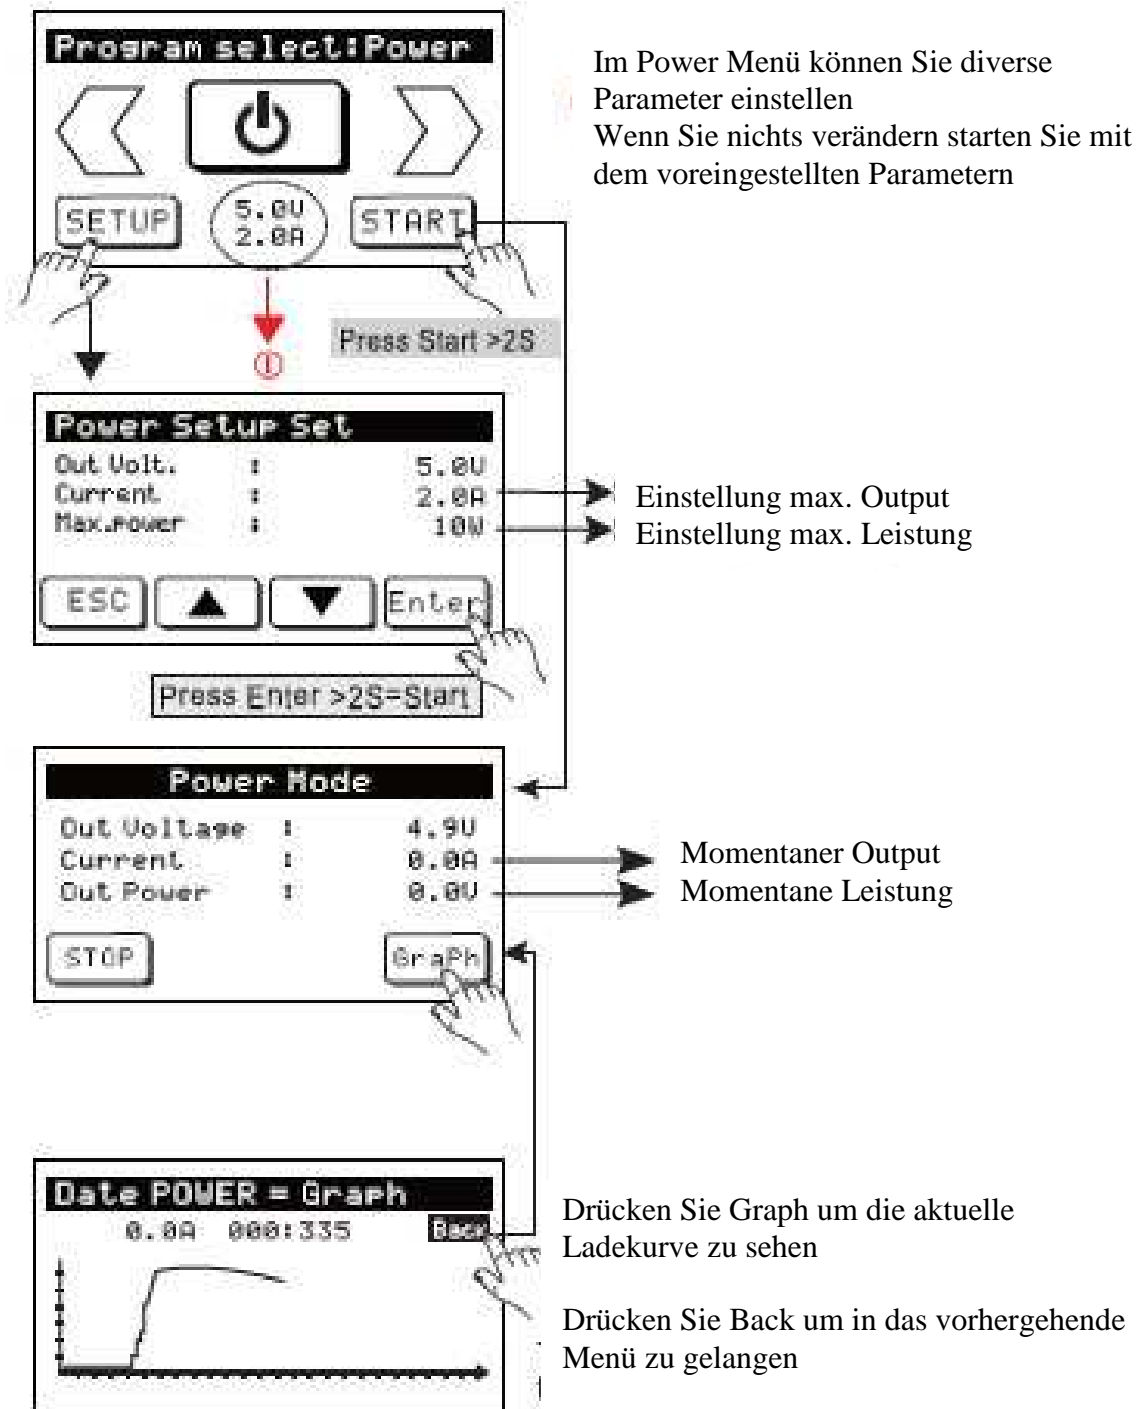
Program select:Power

SETUP
5.0V
2.0A
START

Im Power Menü können Sie diverse Parameter einstellen
Wenn Sie nichts verändern starten Sie mit dem voreingestellten Parametern

①
Press Start >2S

Power Setup Set
Out Volt. : 5.0V
Current : 2.0A
Max.power : 10W

Einstellung max. Output
Einstellung max. Leistung

ESC ▲ ▼ Enter

Press Enter >2S=Start

Power Mode
Out Voltage : 4.9V
Current : 0.0A
Out Power : 0.0V

Momentaner Output
Momentane Leistung

STOP
GraPh

Date POWER = Graph
0.0A 000:335
Back

Drücken Sie Graph um die aktuelle Ladekurve zu sehen

Drücken Sie Back um in das vorhergehende Menü zu gelangen